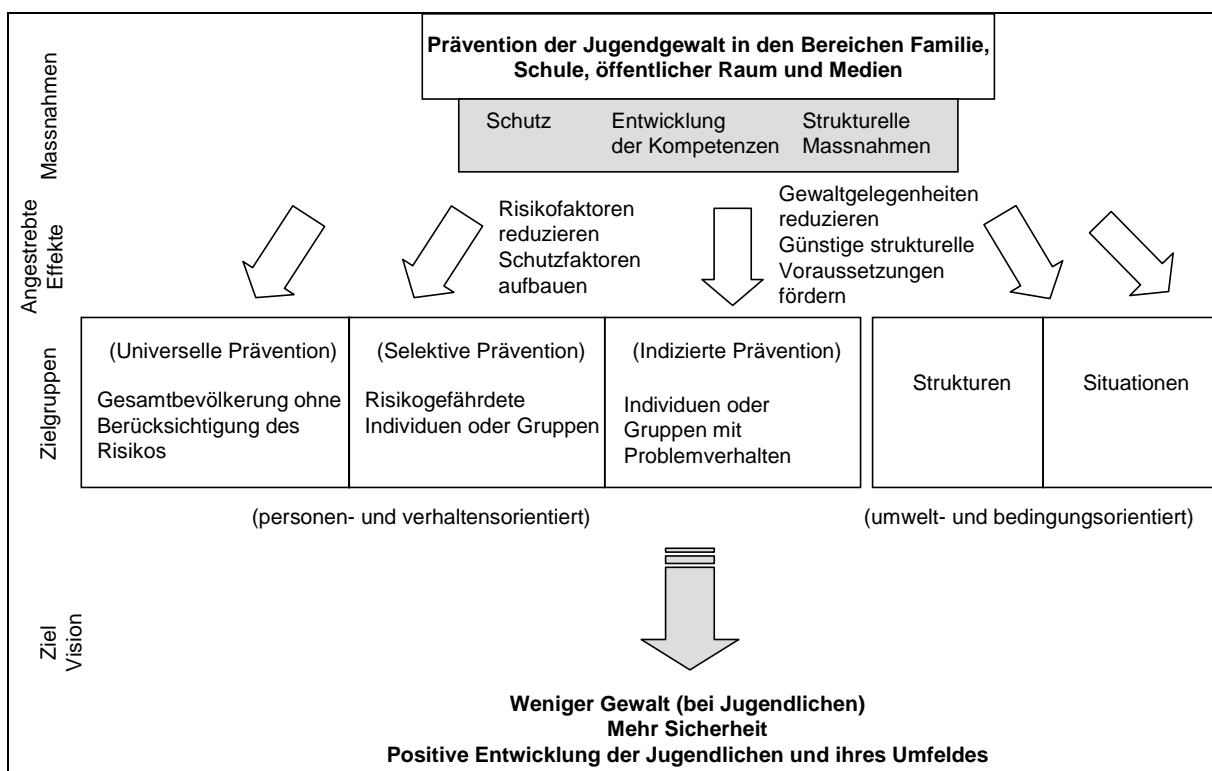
Massnahmen

**Prävention der Jugendgewalt in den Bereichen Familie, Schule, öffentlicher Raum und Medien**

Schutz

Entwicklung der Kompetenzen

Strukturelle Massnahmen

Angestrebte Effekte

Risikofaktoren reduzieren Schutzfaktoren aufbauen

Gewaltgelegenheiten reduzieren Günstige strukturelle Voraussetzungen fördern

Zielgruppen

| (Universelle Prävention) Gesamtbevölkerung ohne Berücksichtigung des Risikos | (Selektive Prävention) Risikogefährdete Individuen oder Gruppen | (Indizierte Prävention) Individuen oder Gruppen mit Problemverhalten |
|---|---|---|

| Strukturen | Situationen |
|---|---|

(personen- und verhaltensorientiert)

(umwelt- und bedingungsorientiert)

Ziel Vision

**Weniger Gewalt (bei Jugendlichen)**
**Mehr Sicherheit**
**Positive Entwicklung der Jugendlichen und ihres Umfeldes**